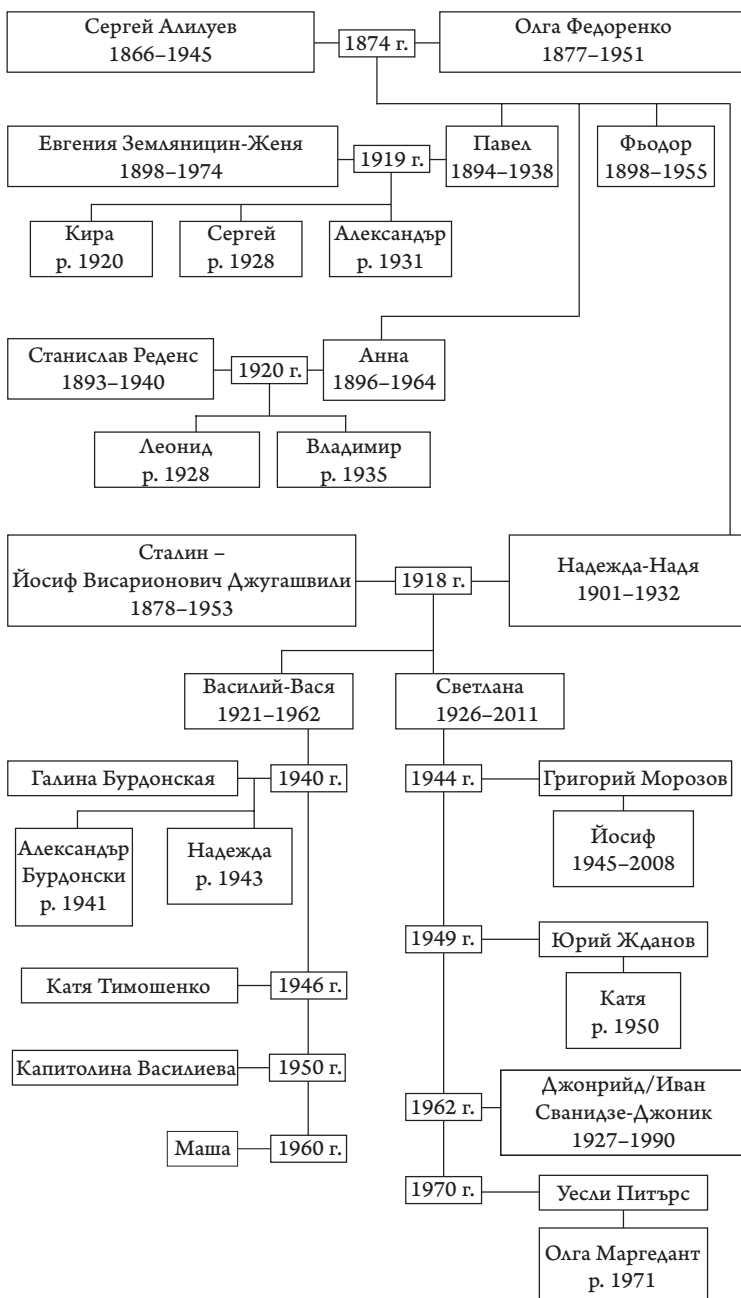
Сергей Алилуев
1866–1945

1874 г.

Олга Федоренко
1877–1951

Евгения Земляницин-Женя
1898–1974

1919 г.

Павел
1894–1938

Фьодор
1898–1955

Кира
р. 1920

Сергей
р. 1928

Александър
р. 1931

Станислав Реденс
1893–1940

1920 г.

Анна
1896–1964

Леонид
р. 1928

Владимир
р. 1935

Сталин –
Йосиф Висарионович Джугашвили
1878–1953

1918 г.

Надежда-Надя
1901–1932

Василий-Вася
1921–1962

Светлана
1926–2011

Галина Бурдонская

1940 г.

1944 г.

Григорий Морозов

Александър
Бурдонски
р. 1941

Надежда
р. 1943

Йосиф
1945–2008

1949 г.

Юрий Жданов

Катя Тимошенко

1946 г.

Катя
р. 1950

Капитолина Василиева

1950 г.

1962 г.

Джонрийд/Иван
Сванидзе-Джоник
1927–1990

Маша

1960 г.

1970 г.

Уесли Питърс

Олга Маргедант
р. 1971